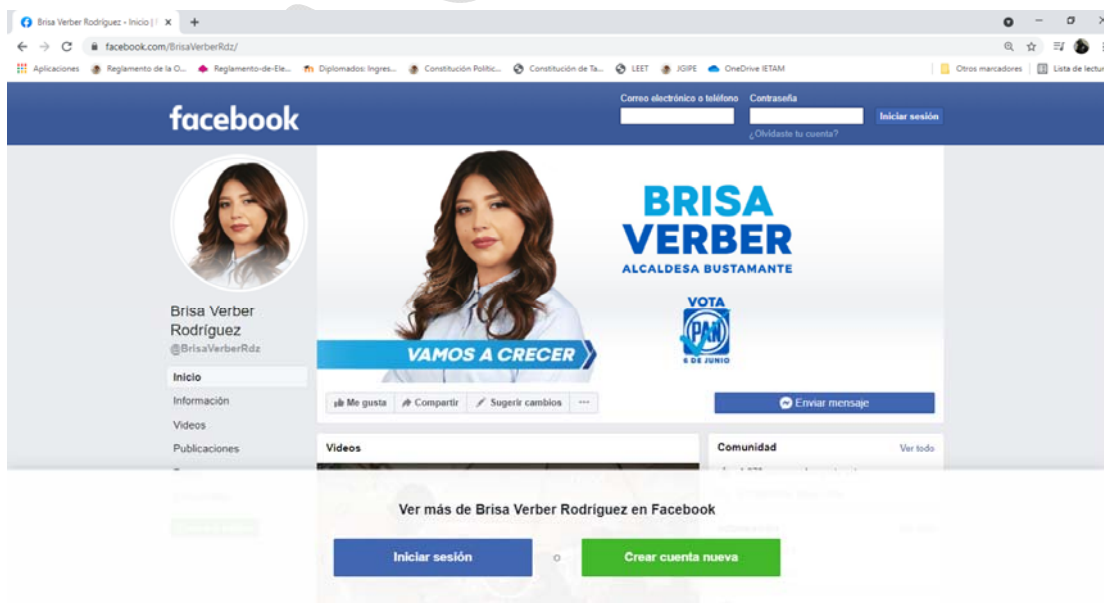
Brisa Verber Rodríguez - Inicio | ×  +

facebook.com/BrisaVerberRdz/

Aplicaciones  Reglamento de la O...  Reglamento-de-Ele...  Diplomados: Ingres...  Constitución Politic...  Constitución de Ta...  LEET  JGIPE  OneDrive IETAM  Otros marcadores  Lista de lectura

facebook

Correo electrónico o teléfono  Contraseña  Iniciar sesión

¿Olvidaste tu cuenta?

BRISA VERBER
ALCALDESA BUSTAMANTE

VOTA
PAN
6 DE JUNIO

VAMOS A CRECER

Brisa Verber Rodríguez
@BrisaVerberRdz

Inicio
Información
Videos
Publicaciones

Me gusta  Compartir  Sugerir cambios  ···

Enviar mensaje

Videos

Comunidad  Ver todo

Ver más de Brisa Verber Rodríguez en Facebook

Iniciar sesión  o  Crear cuenta nueva